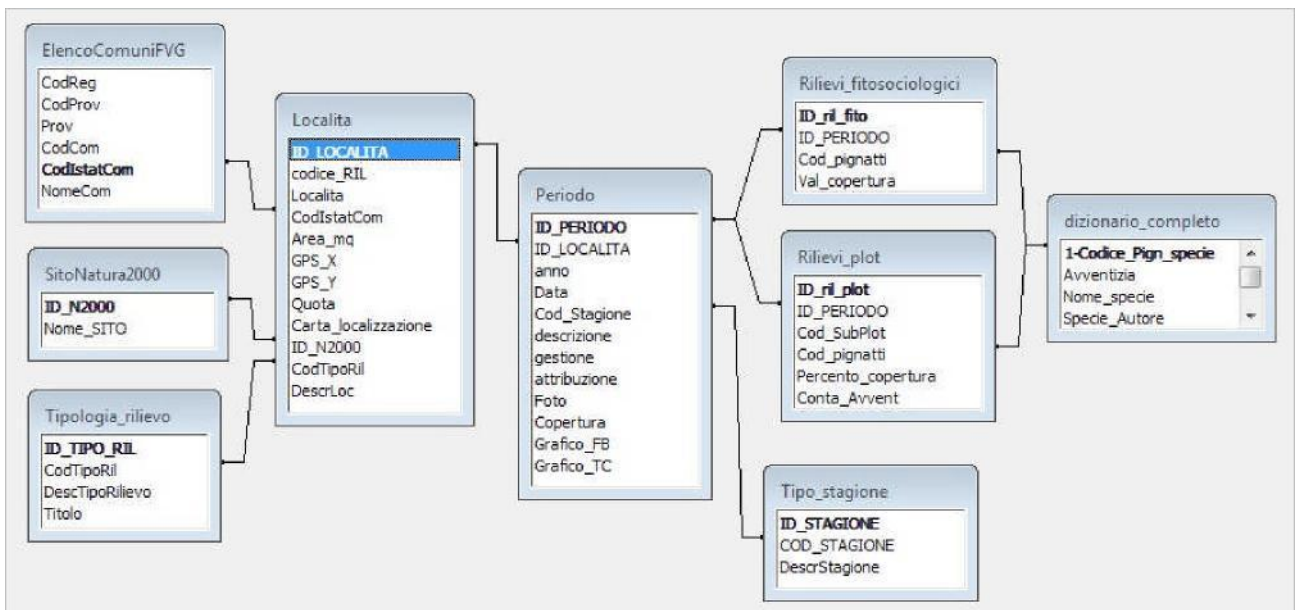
ElencoComuniFVG
CodReg
CodProv
Prov
CodCom
CodIstatCom
NomeCom

SitoNatura2000
ID_N2000
Nome_SITO

Tipologia_rilievo
ID_TIPO_RIL
CodTipoRil
DescTipoRilievo
Titolo

Localita
ID_LOCALITA
codice_RIL
Localita
CodIstatCom
Area_mq
GPS_X
GPS_Y
Quota
Carta_localizzazione
ID_N2000
CodTipoRil
DescrLoc

Periodo
ID_PERIODO
ID_LOCALITA
anno
Data
Cod_Stagione
descrizione
gestione
attribuzione
Foto
Copertura
Grafico_FB
Grafico_TC

Rilievi_fitosociologici
ID_ril_fito
ID_PERIODO
Cod_pignatti
Val_copertura

Rilievi_plot
ID_ril_plot
ID_PERIODO
Cod_SubPlot
Cod_pignatti
Percento_copertura
Conta_Avvent

Tipo_stagione
ID_STAGIONE
COD_STAGIONE
DescrStagione

dizionario_completo
1-Codice_Pign_specie
Avventizia
Nome_specie
Specie_Autore